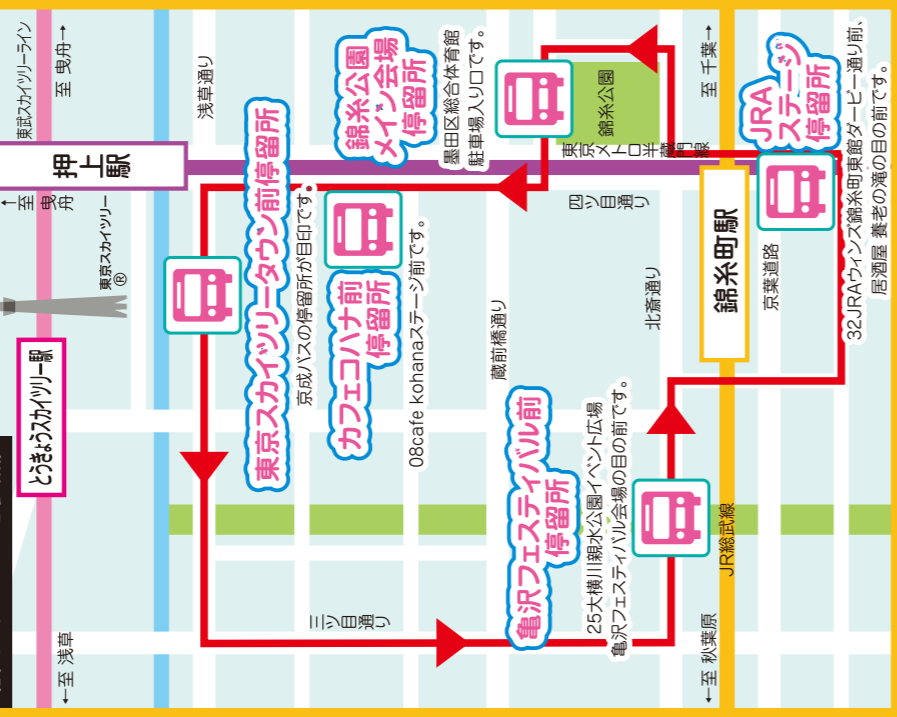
東武スカイツリーライン
至 曳舟→
浅草通り
錦糸公園 メイン会場 停留所
墨田区総合体育館 駐車場入り口です。
錦糸公園
至 千葉→
JRA ステージ 停留所
32JRAウィンズ錦糸町東館ターービー通り前、居酒屋 養老の滝の目の前です。
押上駅
←至 曳舟
東京スカイツリー®
東京スカイツリータウン前停留所
京成バスの停留所が目印です。
カフェコハナ前 停留所
08cafe kohanaステージ前です。
東京メトロ半蔵門線
四ツ目通り
錦糸町駅
京葉道路
蔵前橋通り
北斎通り
とうきょうスカイツリー駅
亀沢フェスティバル前 停留所
25大横川親水公園イベント広場 亀沢フェスティバル会場の目の前です。
三ツ目通り
JR総武線
←至 浅草
←至 秋葉原